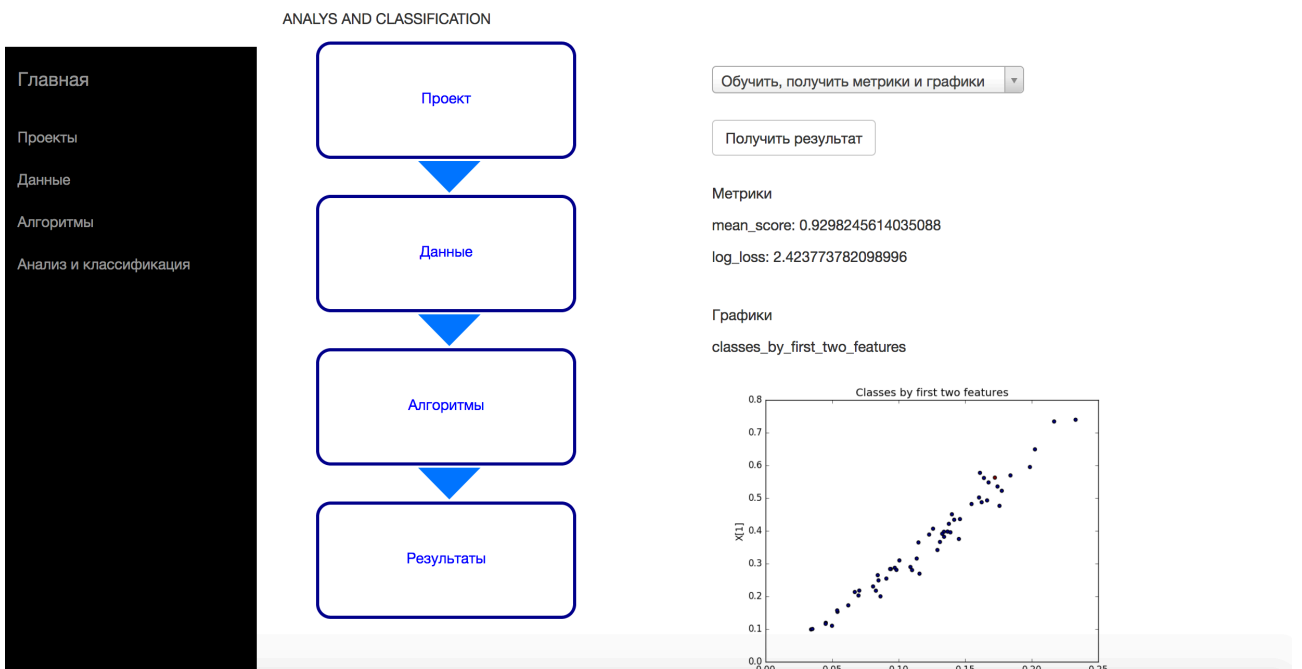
ANALYS AND CLASSIFICATION

Главная

Проекты

Данные

Алгоритмы

Анализ и классификация

Проект

Данные

Алгоритмы

Результаты

Обучить, получить метрики и графики

Получить результат

Метрики

mean_score: 0.9298245614035088

log_loss: 2.423773782098996

Графики

classes_by_first_two_features

Classes by first two features

0.8
0.7
0.6
0.5
0.4
0.3
0.2
0.1
0.0

X[1]

0.00 0.05 0.10 0.15 0.20 0.25